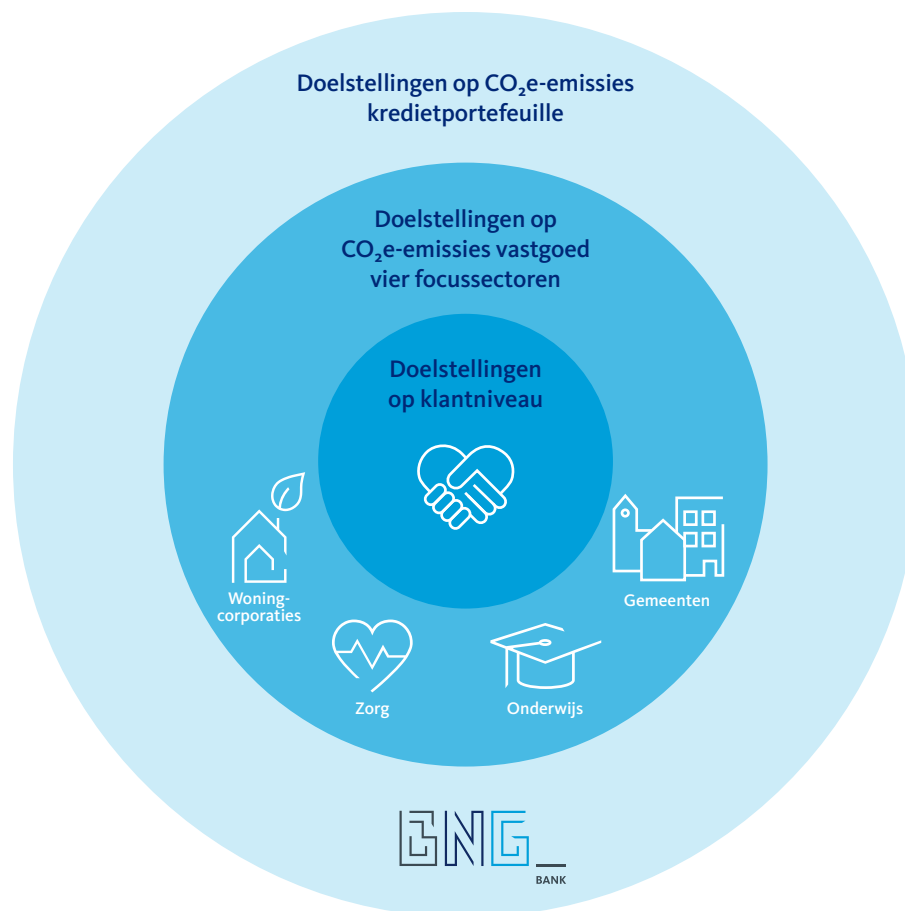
Doelstellingen op $CO_2$e-emissies kredietportefeuille

Doelstellingen op $CO_2$e-emissies vastgoed vier focussectoren

Doelstellingen op klantniveau

Woningcorporaties

Gemeenten

Zorg

Onderwijs

BNG

BANK